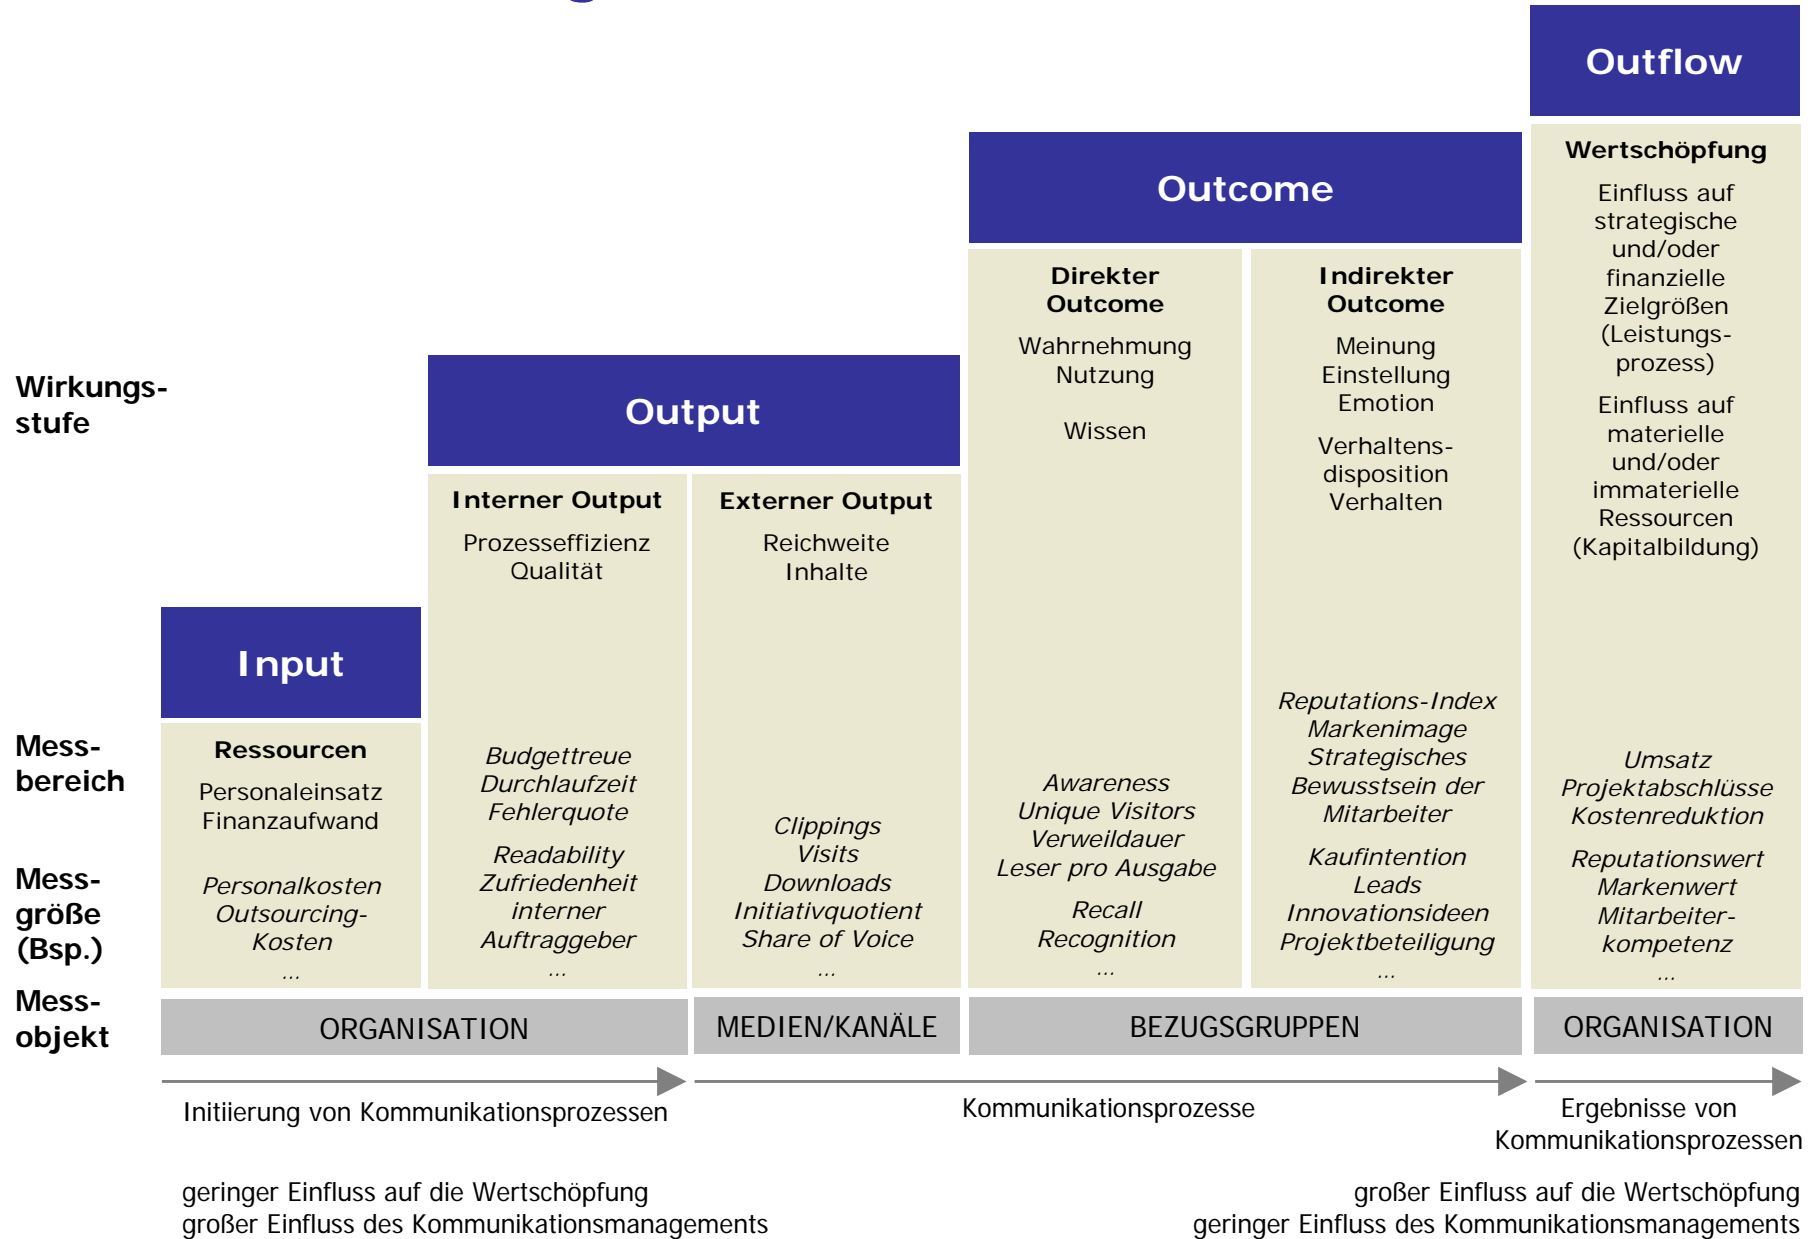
Outflow

Wertschöpfung

Einfluss auf strategische und/oder finanzielle Zielgrößen (Leistungsprozess)

Einfluss auf materielle und/oder immaterielle Ressourcen (Kapitalbildung)

Outcome

Direkter Outcome

Wahrnehmung
Nutzung

Wissen

Indirekter Outcome

Meinung
Einstellung
Emotion

Verhaltensdisposition
Verhalten

Wirkungsstufe

Output

Interner Output

Prozesseffizienz
Qualität

Externer Output

Reichweite
Inhalte

Input

Messbereich

Ressourcen

Personaleinsatz
Finanzaufwand

Messgröße (Bsp.)

Personalkosten
Outsourcing-Kosten
...

Budgettreue
Durchlaufzeit
Fehlerquote

Readability
Zufriedenheit interner Auftraggeber
...

Clippings
Visits
Downloads
Initiativquotient
Share of Voice
...

Awareness
Unique Visitors
Verweildauer
Leser pro Ausgabe

Recall
Recognition
...

Reputations-Index
Markenimage
Strategisches Bewusstsein der Mitarbeiter

Kaufintention
Leads
Innovationsideen
Projektbeteiligung
...

Umsatz
Projektabschlüsse
Kostenreduktion

Reputationswert
Markenwert
Mitarbeiterkompetenz
...

Messobjekt

ORGANISATION

MEDIEN/KANÄLE

BEZUGSGRUPPEN

ORGANISATION

Initiierung von Kommunikationsprozessen

Kommunikationsprozesse

Ergebnisse von Kommunikationsprozessen

geringer Einfluss auf die Wertschöpfung
großer Einfluss des Kommunikationsmanagements

großer Einfluss auf die Wertschöpfung
geringer Einfluss des Kommunikationsmanagements